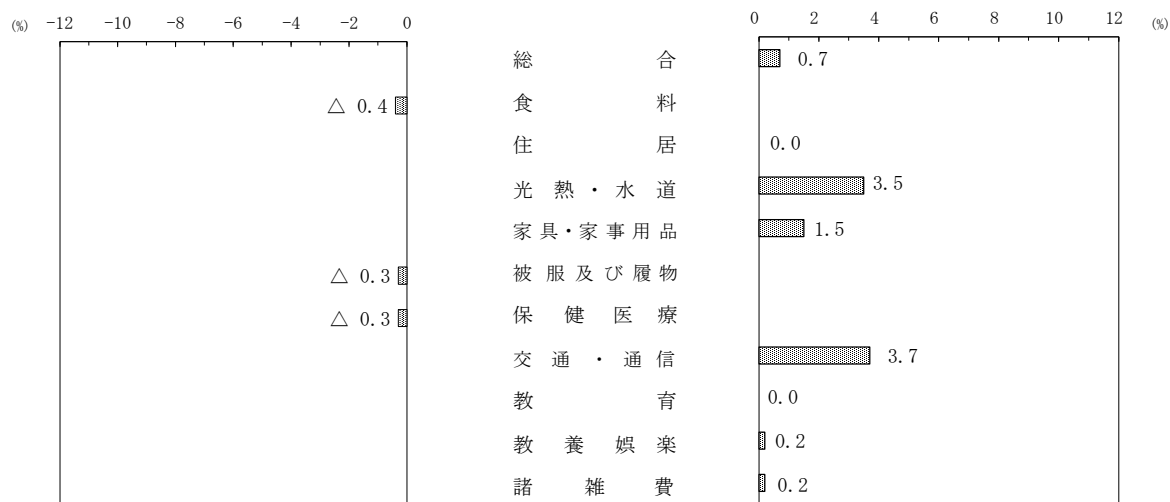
(%) −12 −10 −8 −6 −4 −2 0

△ 0.4

△ 0.3

△ 0.3

総合
食料
住居
光熱・水道
家具・家事用品
被服及び履物
保健医療
交通・通信
教育
教養娯楽
諸雑費

0 2 4 6 8 10 12 (%)

0.7

0.0

3.5

1.5

3.7

0.0

0.2

0.2